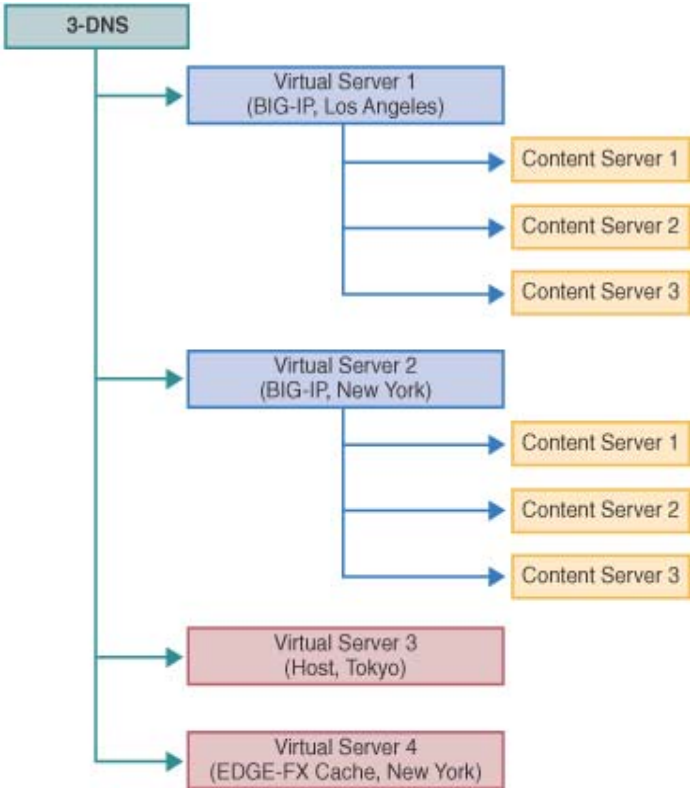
3-DNS

Virtual Server 1
(BIG-IP, Los Angeles)

Content Server 1

Content Server 2

Content Server 3

Virtual Server 2
(BIG-IP, New York)

Content Server 1

Content Server 2

Content Server 3

Virtual Server 3
(Host, Tokyo)

Virtual Server 4
(EDGE-FX Cache, New York)